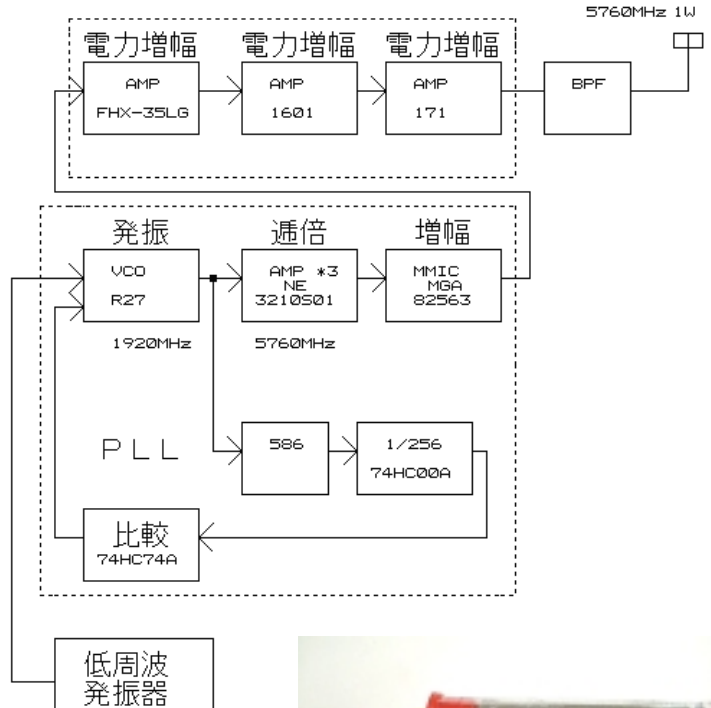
5760MHz 1W

電力増幅
AMP
FHX-35LG

電力増幅
AMP
1601

電力増幅
AMP
171

BPF

発振
VCO
R27
1920MHz

逓倍
AMP *3
NE
3210S01
5760MHz

増幅
MMIC
MGA
82563

PLL

586

1/256
74HC00A

比較
74HC74A

低周波
発振器